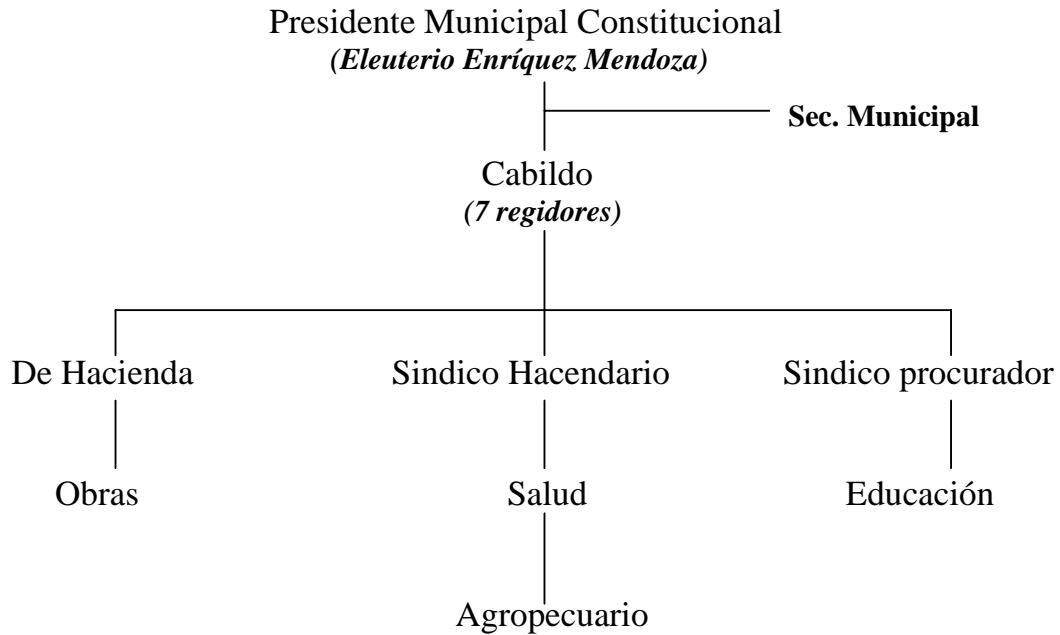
Presidente Municipal Constitucional
***(Eleuterio Enríquez Mendoza)***

**Sec. Municipal**

Cabildo
***(7 regidores)***

De Hacienda

Sindico Hacendario

Sindico procurador

Obras

Salud

Educación

Agropecuario